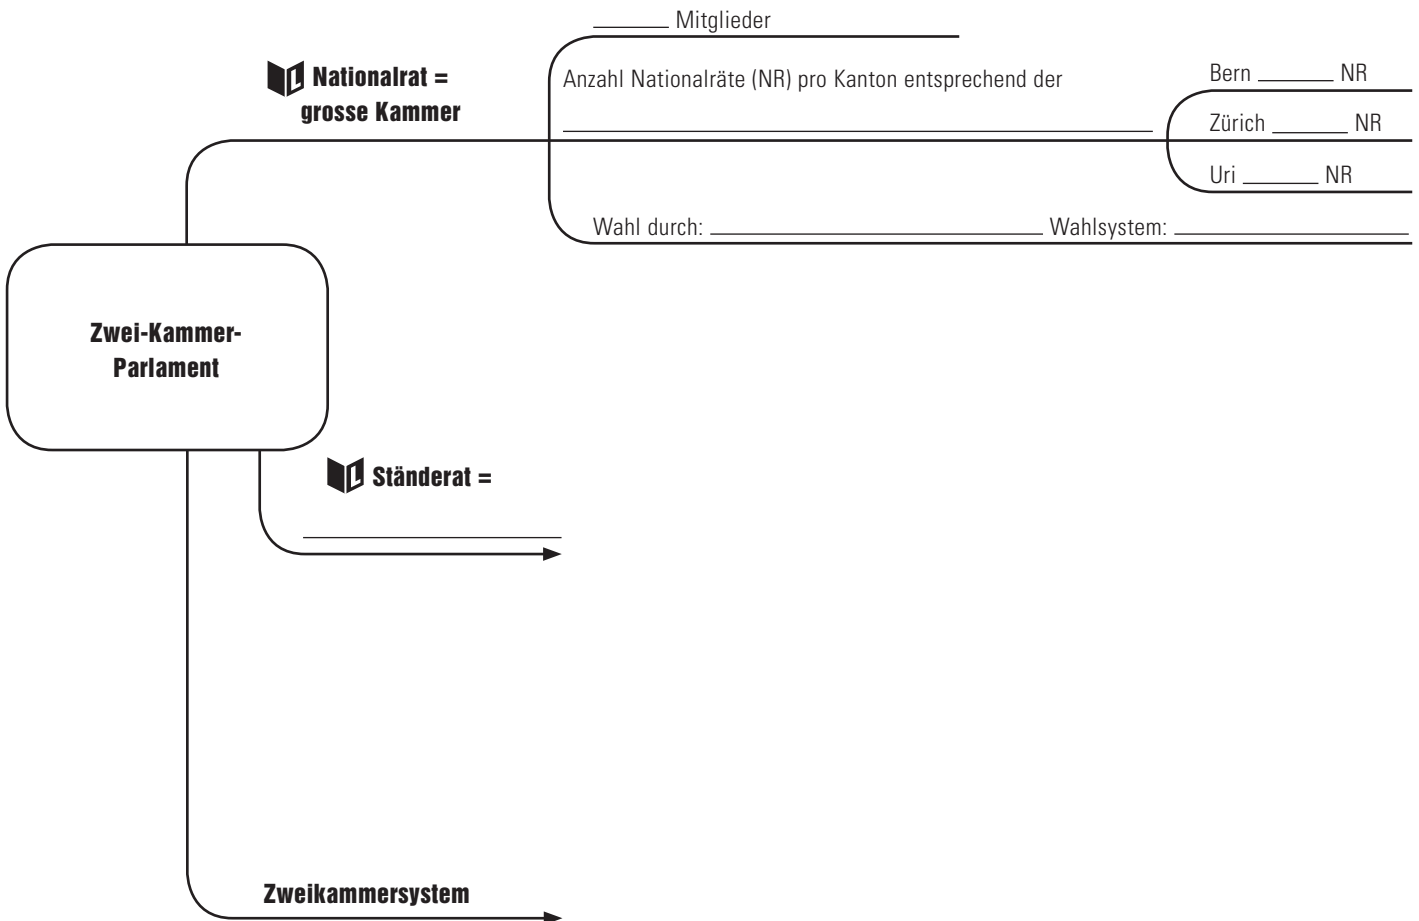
Nationalrat = grosse Kammer

_______ Mitglieder

Anzahl Nationalräte (NR) pro Kanton entsprechend der

___________________________________________

Bern _______ NR

Zürich _______ NR

Uri _______ NR

Wahl durch: ____________________ Wahlsystem: ____________________

Zwei-Kammer-Parlament

Ständerat =

____________________

Zweikammersystem